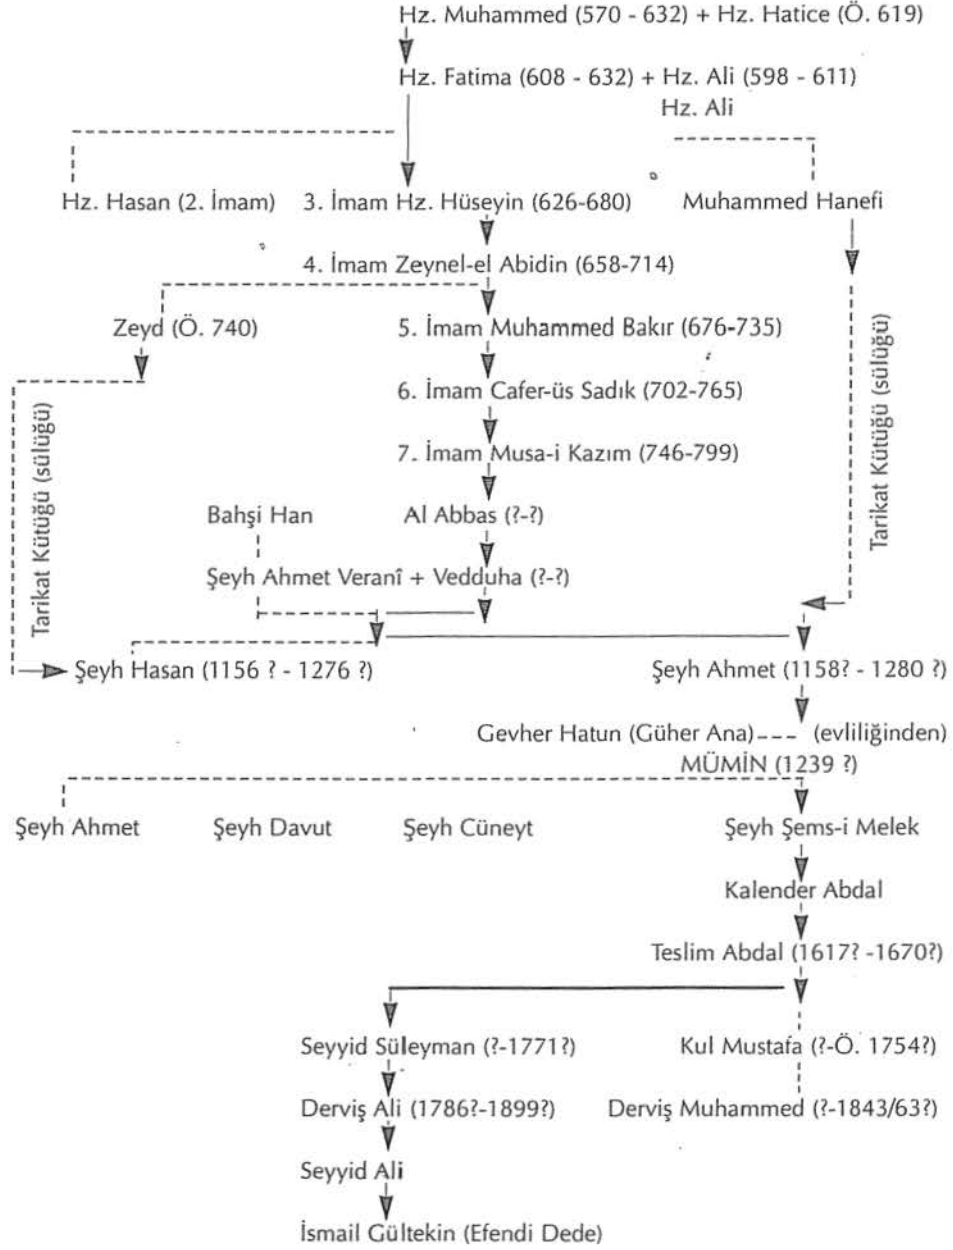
Hz. Muhammed (570 - 632) + Hz. Hatice (Ö. 619)

Hz. Fatima (608 - 632) + Hz. Ali (598 - 611)

Hz. Ali

Hz. Hasan (2. İmam)

3. İmam Hz. Hüseyin (626-680)

Muhammed Hanefi

4. İmam Zeynel-el Abidin (658-714)

Zeyd (Ö. 740)

5. İmam Muhammed Bakır (676-735)

6. İmam Cafer-üs Sadık (702-765)

7. İmam Musa-i Kazım (746-799)

Tarikat Kütüğü (sülüğü)

Tarikat Kütüğü (sülüğü)

Bahşi Han

Al Abbas (?-?)

Şeyh Ahmet Veranî + Vedduha (?-?)

Şeyh Hasan (1156 ? - 1276 ?)

Şeyh Ahmet (1158? - 1280 ?)

Gevher Hatun (Güher Ana) (evliliğinden)

MÜMİN (1239 ?)

Şeyh Ahmet

Şeyh Davut

Şeyh Cüneyt

Şeyh Şems-i Melek

Kalender Abdal

Teslim Abdal (1617? -1670?)

Seyyid Süleyman (?-1771?)

Kul Mustafa (?-Ö. 1754?)

Derviş Ali (1786?-1899?)

Derviş Muhammed (?-1843/63?)

Seyyid Ali

İsmail Gültekin (Efendi Dede)